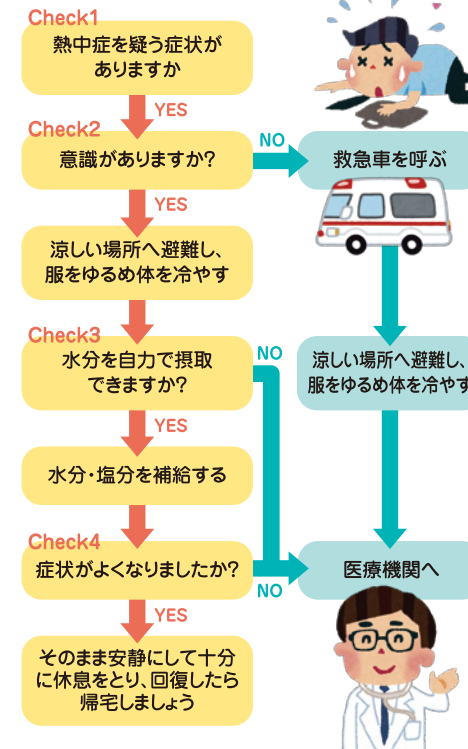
Check1
熱中症を疑う症状がありますか

YES

Check2
意識がありますか?

NO

救急車を呼ぶ

YES

涼しい場所へ避難し、服をゆるめ体を冷やす

Check3
水分を自力で摂取できますか?

NO

涼しい場所へ避難し、服をゆるめ体を冷やす

YES

水分・塩分を補給する

Check4
症状がよくなりましたか?

NO

医療機関へ

YES

そのまま安静にして十分に休息をとり、回復したら帰宅しましょう